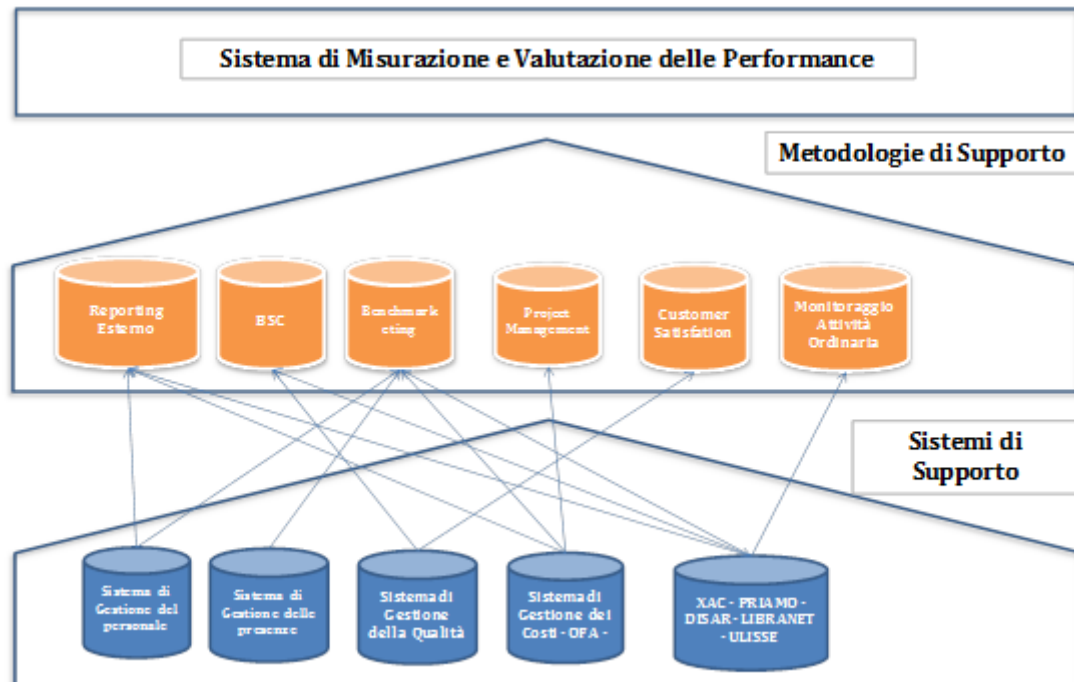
Sistema di Misurazione e Valutazione delle Performance

Metodologie di Supporto

Reporting Esterno

BSC

Benchmarketing

Project Management

Customer Satisfation

Monitoraggio Attività Ordinaria

Sistemi di Supporto

Sistema di Gestione del personale

Sistema di Gestione delle presenze

Sistema di Gestione della Qualità

Sistema di Gestione dei Costi - OFA -

XAC - PRIAMO - DISAR - LIBRANET - ULISSE